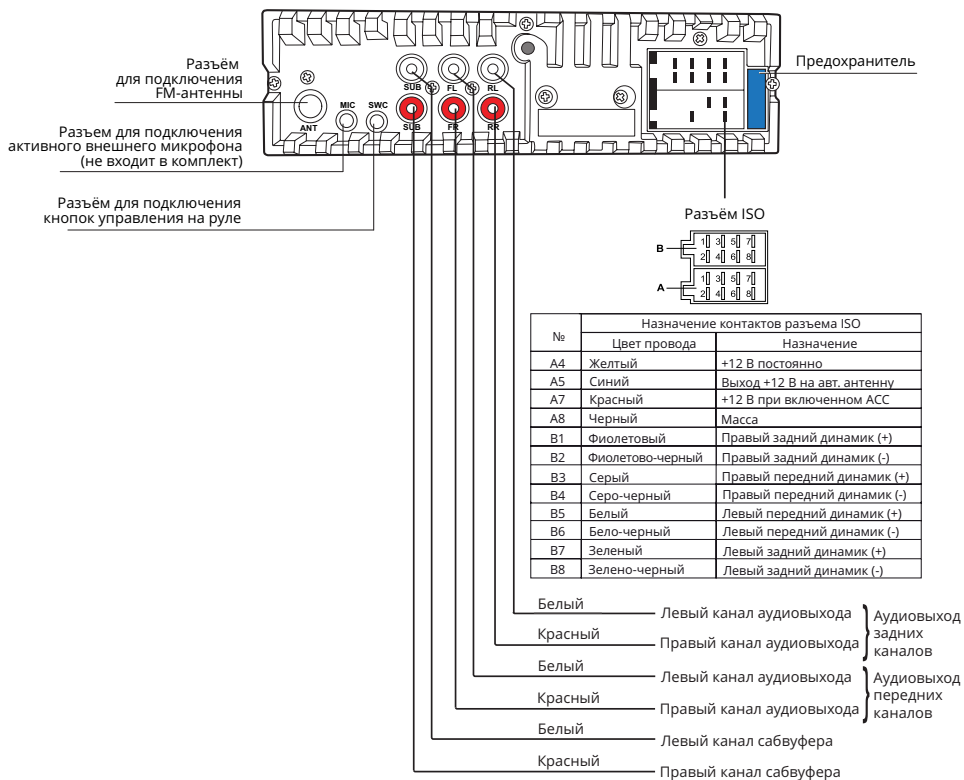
Разъём для подключения FM-антенны

Разъем для подключения активного внешнего микрофона (не входит в комплект)

Разъём для подключения кнопок управления на руле

ANT
MIC
SWC
SUB
FL
RL
SUB
FR
RR

Предохранитель

Разъём ISO

B
1 3 5 7
2 4 6 8

A
1 3 5 7
2 4 6 8

<table>
<tr><th rowspan="2">№</th><th colspan="2">Назначение контактов разъема ISO</th></tr>
<tr><th>Цвет провода</th><th>Назначение</th></tr>
<tr><td>A4</td><td>Желтый</td><td>+12 В постоянно</td></tr>
<tr><td>A5</td><td>Синий</td><td>Выход +12 В на авт. антенну</td></tr>
<tr><td>A7</td><td>Красный</td><td>+12 В при включенном ACC</td></tr>
<tr><td>A8</td><td>Черный</td><td>Масса</td></tr>
<tr><td>B1</td><td>Фиолетовый</td><td>Правый задний динамик (+)</td></tr>
<tr><td>B2</td><td>Фиолетово-черный</td><td>Правый задний динамик (-)</td></tr>
<tr><td>B3</td><td>Серый</td><td>Правый передний динамик (+)</td></tr>
<tr><td>B4</td><td>Серо-черный</td><td>Правый передний динамик (-)</td></tr>
<tr><td>B5</td><td>Белый</td><td>Левый передний динамик (+)</td></tr>
<tr><td>B6</td><td>Бело-черный</td><td>Левый передний динамик (-)</td></tr>
<tr><td>B7</td><td>Зеленый</td><td>Левый задний динамик (+)</td></tr>
<tr><td>B8</td><td>Зелено-черный</td><td>Левый задний динамик (-)</td></tr>
</table>

Белый — Левый канал аудиовыхода
Красный — Правый канал аудиовыхода
Аудиовыход задних каналов

Белый — Левый канал аудиовыхода
Красный — Правый канал аудиовыхода
Аудиовыход передних каналов

Белый — Левый канал сабвуфера
Красный — Правый канал сабвуфера